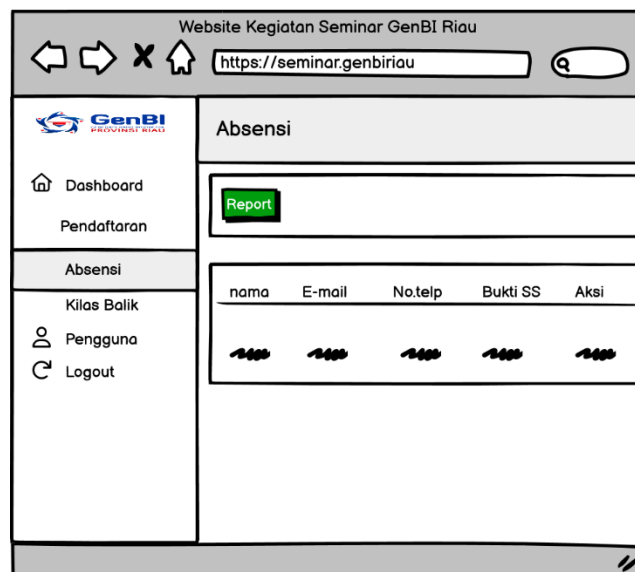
Website Kegiatan Seminar GenBI Riau

https://seminar.genbiriau

GenBI
PROVINSI RIAU

Absensi

Dashboard

Pendaftaran

Absensi

Kilas Balik

Pengguna

Logout

Report

| nama | E-mail | No.telp | Bukti SS | Aksi |
|---|---|---|---|---|
| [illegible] | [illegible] | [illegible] | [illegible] | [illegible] |